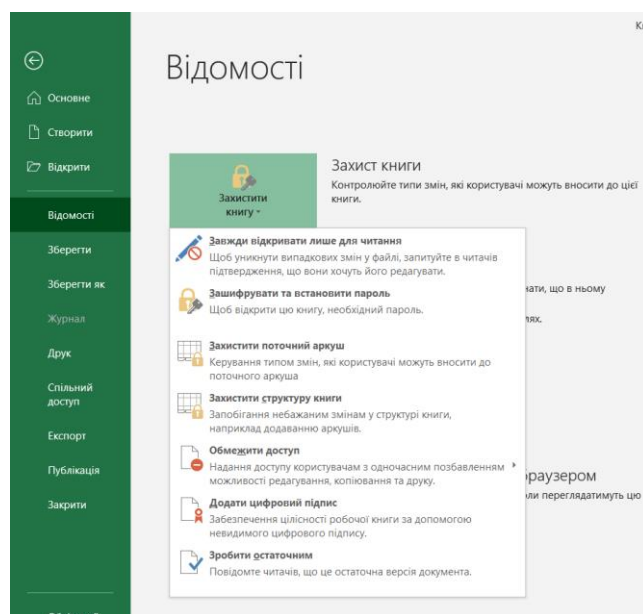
Кл

Основне
Створити
Відкрити
Відомості
Зберегти
Зберегти як
Журнал
Друк
Спільний доступ
Експорт
Публікація
Закрити

Відомості

Захистити книгу ▾

Захист книги
Контролюйте типи змін, які користувачі можуть вносити до цієї книги.

Завжди відкривати лише для читання
Щоб уникнути випадкових змін у файлі, запитуйте в читачів підтвердження, що вони хочуть його редагувати.

Зашифрувати та встановити пароль
Щоб відкрити цю книгу, необхідний пароль.

Захистити поточний аркуш
Керування типом змін, які користувачі можуть вносити до поточного аркуша

Захистити структуру книги
Запобігання небажаним змінам у структурі книги, наприклад додаванню аркушів.

Обмежити доступ
Надання доступу користувачам з одночасним позбавленням можливості редагування, копіювання та друку.

Додати цифровий підпис
Забезпечення цілісності робочої книги за допомогою невидимого цифрового підпису.

Зробити остаточним
Повідомте читачів, що це остаточна версія документа.

ати, що в ньому
лях.
браузером
али переглядатимуть цю